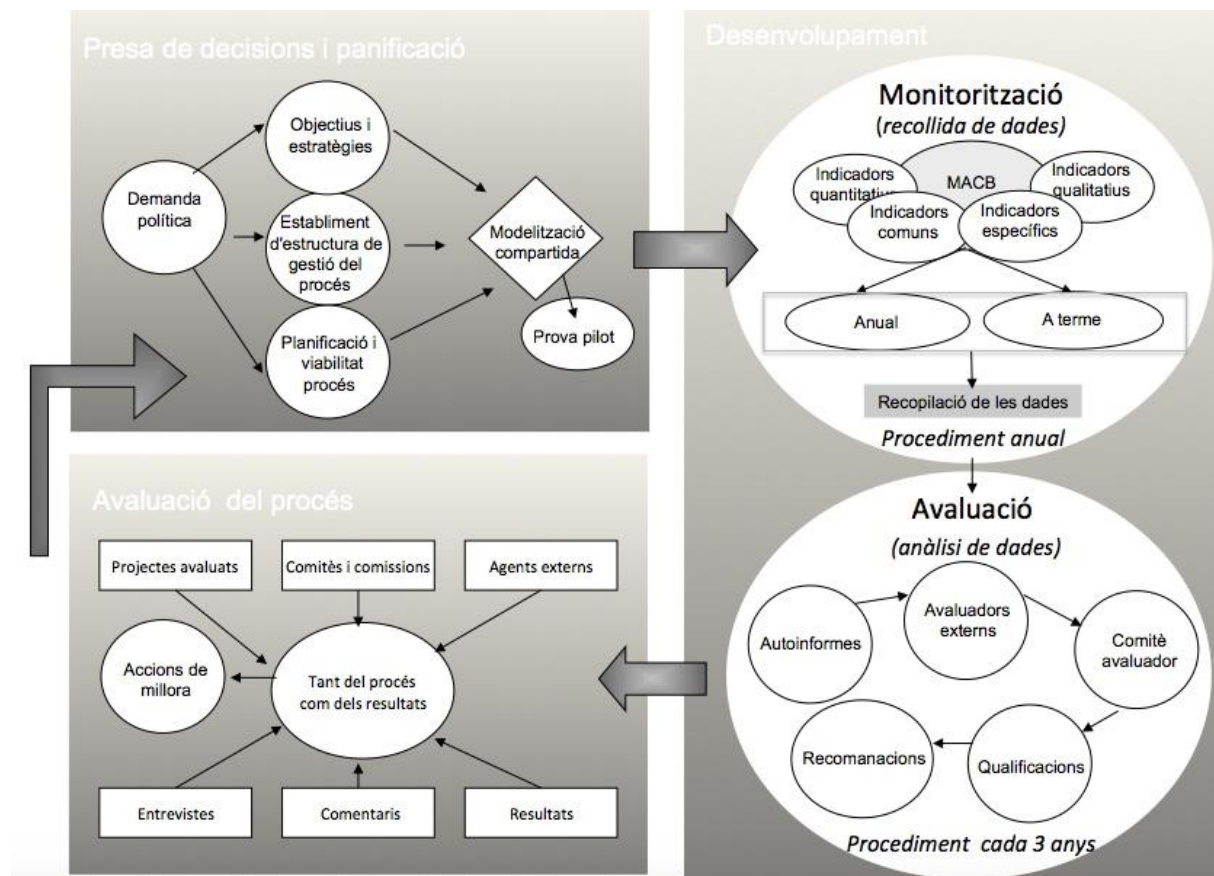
Presa de decisions i panificació

Demanda política

Objectius i estratègies

Establiment d'estructura de gestió del procés

Planificació i viabilitat procés

Modelització compartida

Prova pilot

Desenvolupament

Monitorització
(recollida de dades)

Indicadors quantitatius

MACB

Indicadors qualitatius

Indicadors comuns

Indicadors específics

Anual

A terme

Recopilació de les dades

Procediment anual

Avaluació
(anàlisi de dades)

Autoinformes

Avaluadors externs

Comitè avaluador

Recomanacions

Qualificacions

Procediment cada 3 anys

Avaluació del procés

Projectes avaluats

Comitès i comissions

Agents externs

Accions de millora

Tant del procés com dels resultats

Entrevistes

Comentaris

Resultats